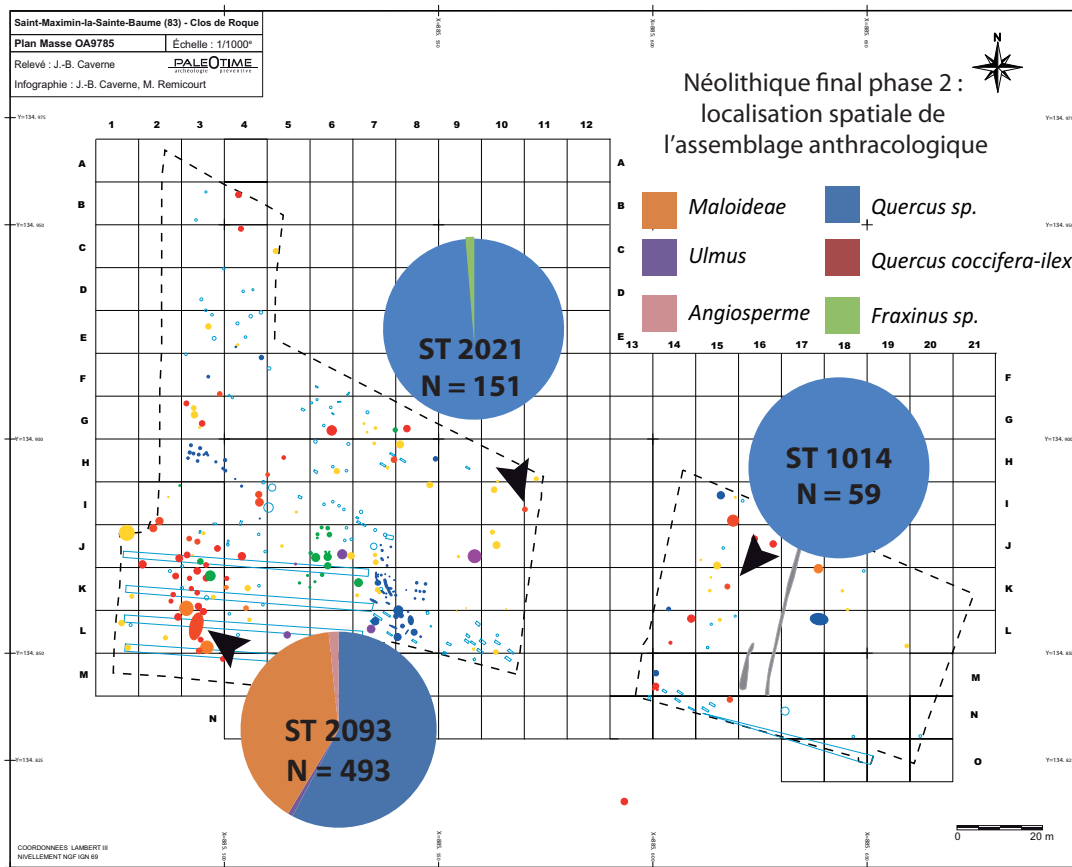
Saint-Maximin-la-Sainte-Baume (83) - Clos de Roque

Plan Masse OA9785 | Échelle : 1/1000e

Relevé : J.-B. Caverne

PALEOTIME archéologie préventive

Infographie : J.-B. Caverne, M. Remicourt

N

Néolithique final phase 2 : localisation spatiale de l'assemblage anthracologique

Maloideae
Quercus sp.
Ulmus
Quercus coccifera-ilex
Angiosperme
Fraxinus sp.

1 2 3 4 5 6 7 8 9 10 11 12

13 14 15 16 17 18 19 20 21

A B C D E F G H I J K L M N

A B C D E

F G H I J K L

M N O

ST 2021
N = 151

ST 1014
N = 59

ST 2093
N = 493

Y=134. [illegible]
Y=134. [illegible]
Y=134. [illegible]
Y=134. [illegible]
Y=134. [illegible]

X=885. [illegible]
X=885. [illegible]
X=885. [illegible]
X=885. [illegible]

0 20 m

COORDONNEES LAMBERT III
NIVELLEMENT NGF IGN 69